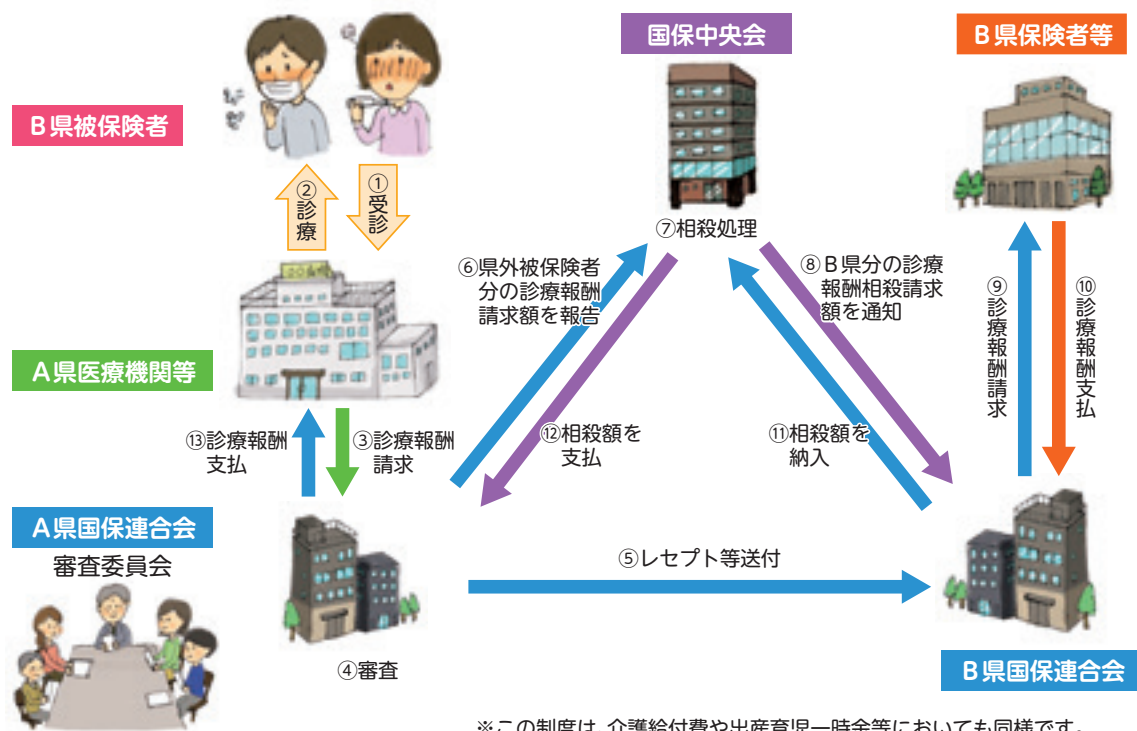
国保中央会

B県保険者等

B県被保険者

②診療

①受診

⑦相殺処理

⑥県外被保険者分の診療報酬請求額を報告

⑧B県分の診療報酬相殺請求額を通知

⑨診療報酬請求

⑩診療報酬支払

A県医療機関等

⑬診療報酬支払

③診療報酬請求

⑫相殺額を支払

⑪相殺額を納入

A県国保連合会

審査委員会

⑤レセプト等送付

④審査

B県国保連合会

※この制度は、介護給付費や出産育児一時金等においても同様です。